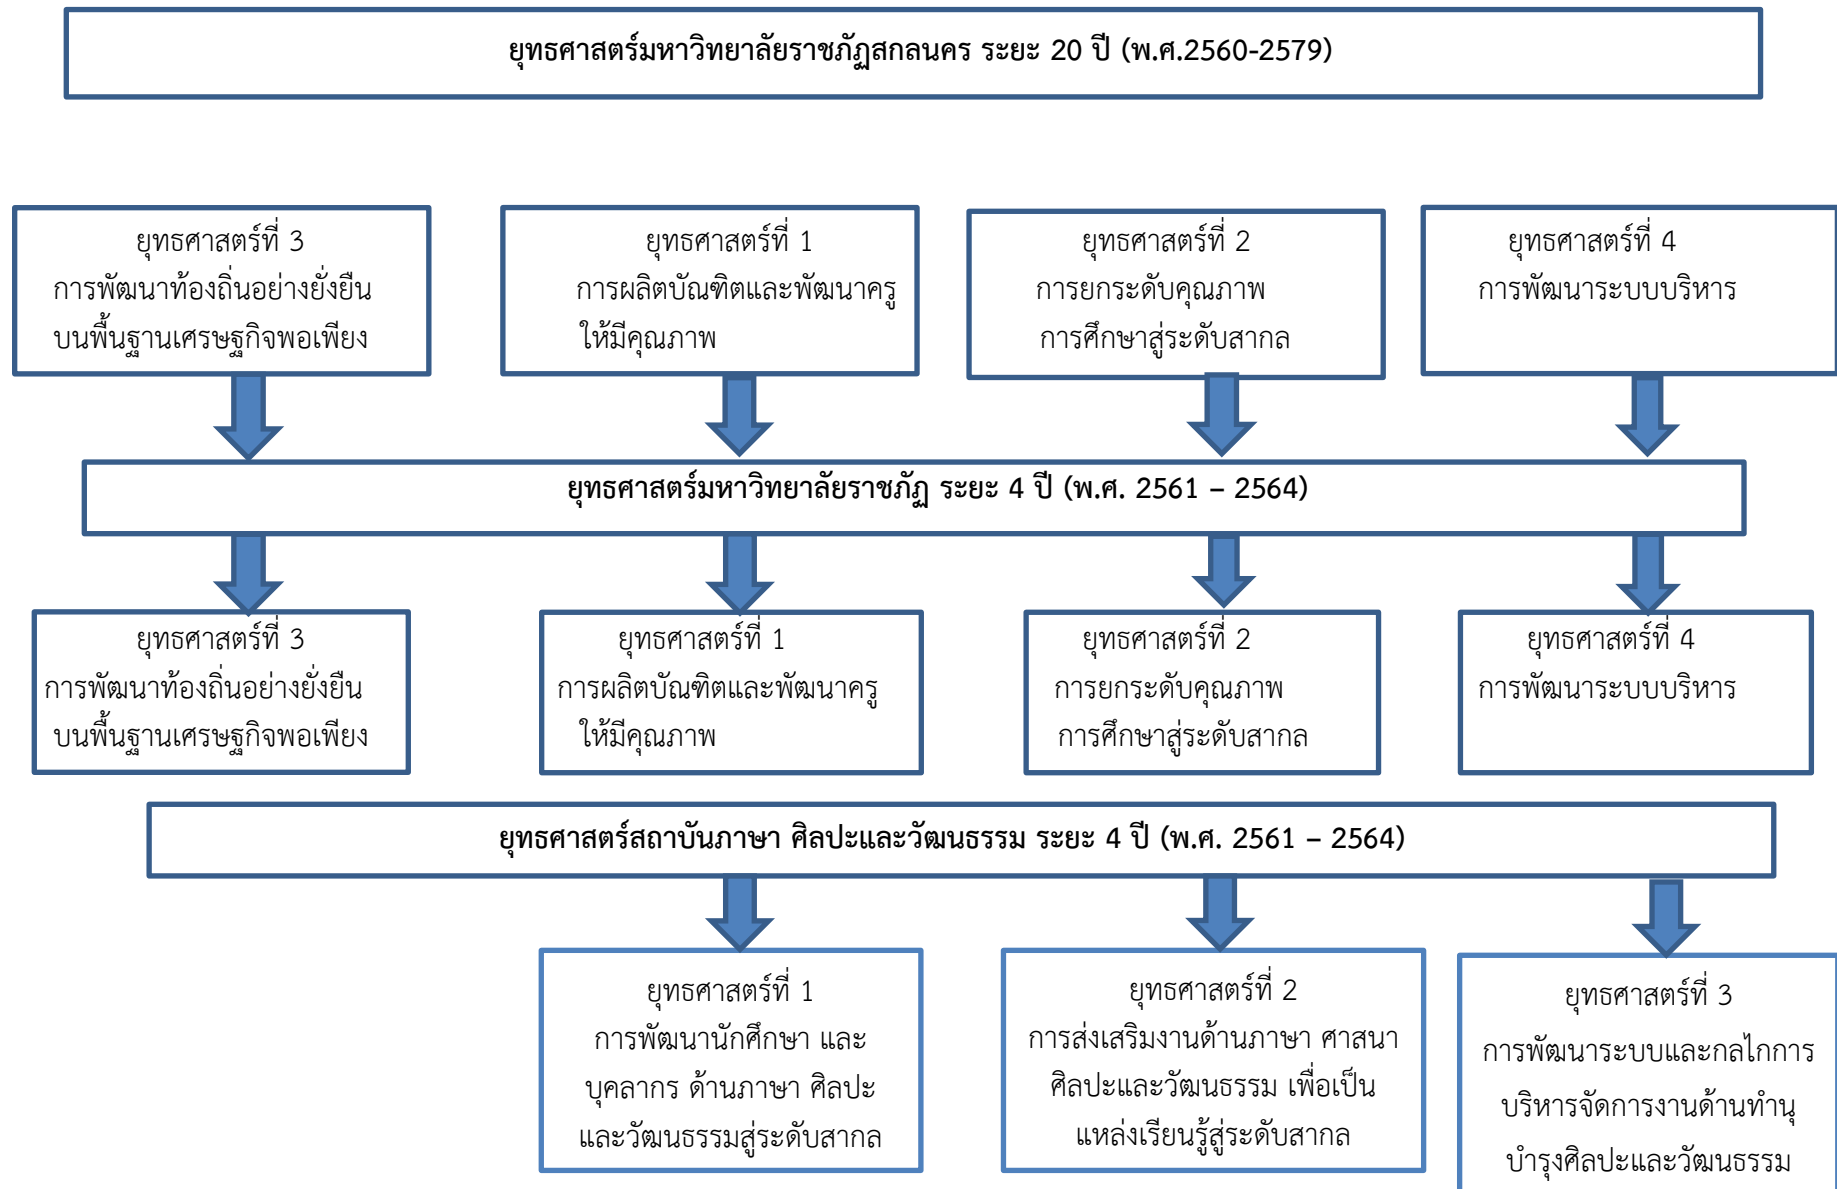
ยุทธศาสตร์มหาวิทยาลัยราชภัฏสกลนคร ระยะ 20 ปี (พ.ศ.2560-2579)

ยุทธศาสตร์ที่ 3
การพัฒนาท้องถิ่นอย่างยั่งยืนบนพื้นฐานเศรษฐกิจพอเพียง

ยุทธศาสตร์ที่ 1
การผลิตบัณฑิตและพัฒนาครูให้มีคุณภาพ

ยุทธศาสตร์ที่ 2
การยกระดับคุณภาพการศึกษาสู่ระดับสากล

ยุทธศาสตร์ที่ 4
การพัฒนาระบบบริหาร

ยุทธศาสตร์มหาวิทยาลัยราชภัฏ ระยะ 4 ปี (พ.ศ. 2561 – 2564)

ยุทธศาสตร์ที่ 3
การพัฒนาท้องถิ่นอย่างยั่งยืนบนพื้นฐานเศรษฐกิจพอเพียง

ยุทธศาสตร์ที่ 1
การผลิตบัณฑิตและพัฒนาครูให้มีคุณภาพ

ยุทธศาสตร์ที่ 2
การยกระดับคุณภาพการศึกษาสู่ระดับสากล

ยุทธศาสตร์ที่ 4
การพัฒนาระบบบริหาร

ยุทธศาสตร์สถาบันภาษา ศิลปะและวัฒนธรรม ระยะ 4 ปี (พ.ศ. 2561 – 2564)

ยุทธศาสตร์ที่ 1
การพัฒนานักศึกษา และบุคลากร ด้านภาษา ศิลปะและวัฒนธรรมสู่ระดับสากล

ยุทธศาสตร์ที่ 2
การส่งเสริมงานด้านภาษา ศาสนา ศิลปะและวัฒนธรรม เพื่อเป็นแหล่งเรียนรู้สู่ระดับสากล

ยุทธศาสตร์ที่ 3
การพัฒนาระบบและกลไกการบริหารจัดการงานด้านทำนุบำรุงศิลปะและวัฒนธรรม